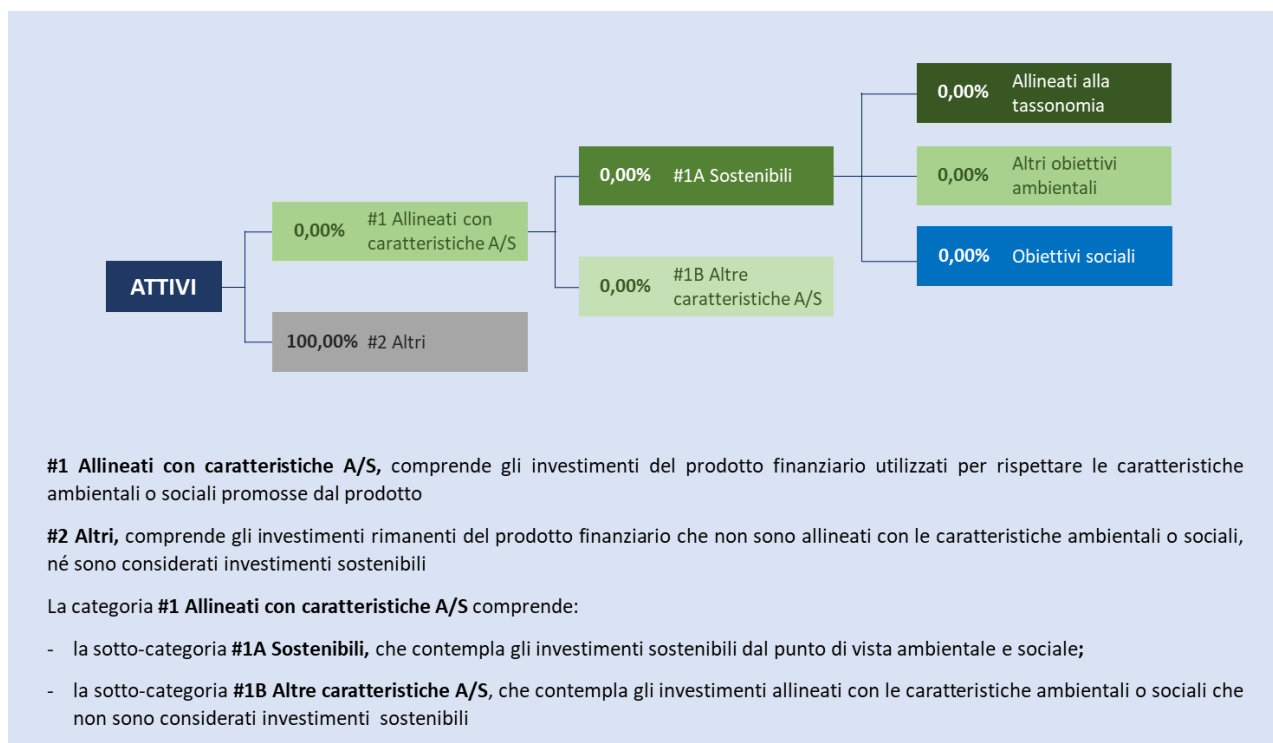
ATTIVI

0,00% #1 Allineati con caratteristiche A/S

100,00% #2 Altri

0,00% #1A Sostenibili

0,00% #1B Altre caratteristiche A/S

0,00% Allineati alla tassonomia

0,00% Altri obiettivi ambientali

0,00% Obiettivi sociali

**#1 Allineati con caratteristiche A/S,** comprende gli investimenti del prodotto finanziario utilizzati per rispettare le caratteristiche ambientali o sociali promosse dal prodotto

**#2 Altri,** comprende gli investimenti rimanenti del prodotto finanziario che non sono allineati con le caratteristiche ambientali o sociali, né sono considerati investimenti sostenibili

La categoria **#1 Allineati con caratteristiche A/S** comprende:

- la sotto-categoria **#1A Sostenibili,** che contempla gli investimenti sostenibili dal punto di vista ambientale e sociale**;**

- la sotto-categoria **#1B Altre caratteristiche A/S**, che contempla gli investimenti allineati con le caratteristiche ambientali o sociali che non sono considerati investimenti sostenibili